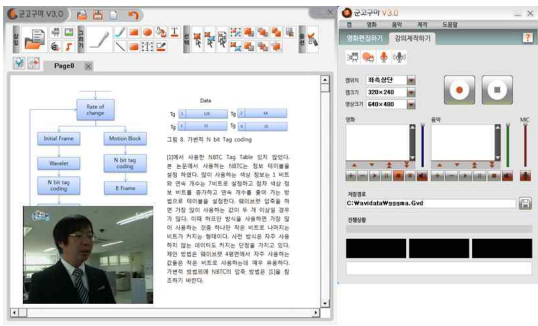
군고구마 V3.0

Page0

Rate of change

Initial Frame

Motion Block

Wavelet

N bit tag coding

N bit tag coding

B Frame

Data

그림 8. 가변적 N bit Tag coding

[3]에서 사용한 NBTC Tag Table 와지 않았다. 본 논문에서 사용하는 NBTC는 정보 테이블을 설정 하였다. 많이 사용하는 색상 정보는 1 비트와 연속 개수는 7비트로 설정하고 점차 색상 정보 비트를 증가하고 연속 개수를 줄여 가는 방법으로 테이블을 설정한다. 웨이브렛 압축을 하면 가장 많이 사용하는 값이 0 과 이상일 경우가 많다. 이때 허프만 방식을 사용하면 가장 많이 사용하는 것을 하나의 작은 비트로 나타내는 비트가 커지는 형태이다. 사전 방법은 자주 사용하지 않는 데이터도 커지는 단점을 가지고 있다. 제안 방법은 웨이브렛 4레벨에서 자주 사용하는 값들을 작은 비트로 사용하는데 매우 유용하다. 가변적 방법회에 NBTC의 압축 방법은 [5]을 참조하기 바란다.

군고구마 V3.0

파일 영상 음악 제작 도움말

영화편집하기 강의제작하기

캡쳐위치 좌측상단

캡쳐기 320×240

영상크기 640×480

영화

음악

MIC

저장경로

C:\Wavidata\Wgoguma.Gvd

진행상황